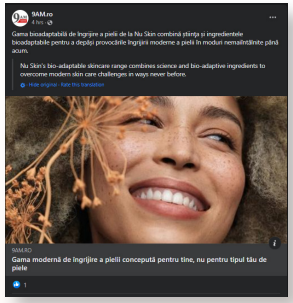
9AM.ro
4 hrs · 

Gama bioadaptabilă de îngrijire a pielii de la Nu Skin combină știința și ingredientele bioadaptabile pentru a depăși provocările îngrijirii moderne a pielii în moduri nemaiîntâlnite până acum.

Nu Skin's bio-adaptable skincare range combines science and bio-adaptive ingredients to overcome modern skin care challenges in ways never before.

Hide original · Rate this translation

9AM.RO
Gama modernă de îngrijire a pielii concepută pentru tine, nu pentru tipul tău de piele

1